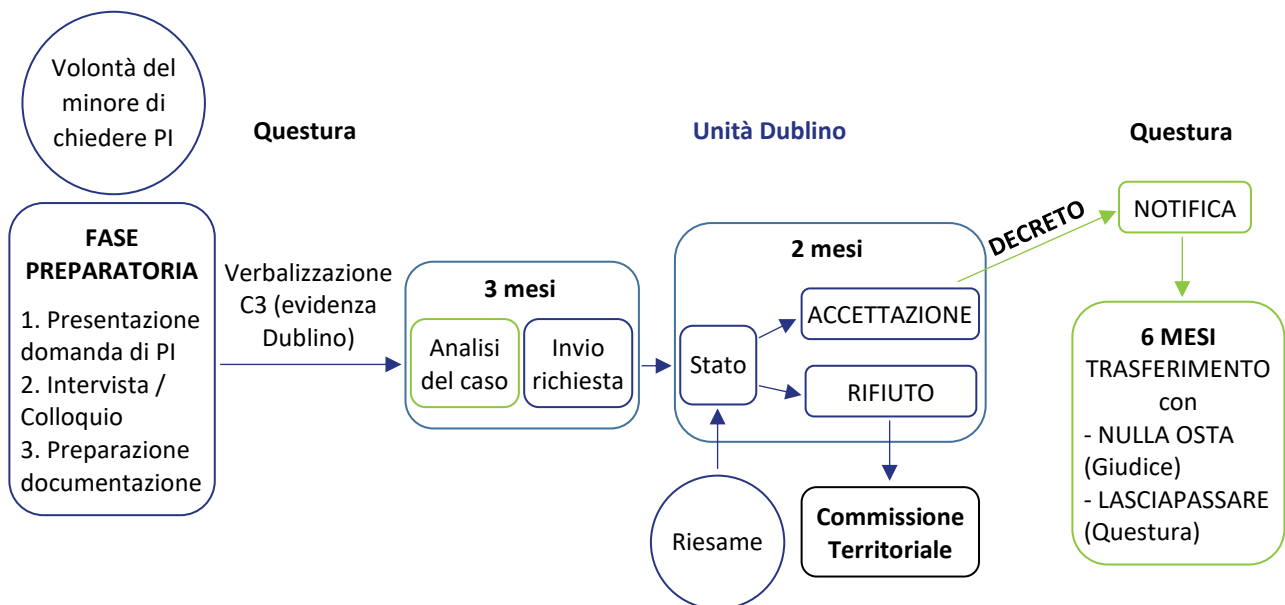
Volontà del minore di chiedere PI

Questura

Unità Dublino

Questura

FASE PREPARATORIA

1. Presentazione domanda di PI
2. Intervista / Colloquio
3. Preparazione documentazione

Verbalizzazione C3 (evidenza Dublino)

3 mesi

Analisi del caso

Invio richiesta

2 mesi

Stato

ACCETTAZIONE

RIFIUTO

DECRETO

NOTIFICA

6 MESI
TRASFERIMENTO con
- NULLA OSTA (Giudice)
- LASCIAPASSARE (Questura)

Riesame

Commissione Territoriale